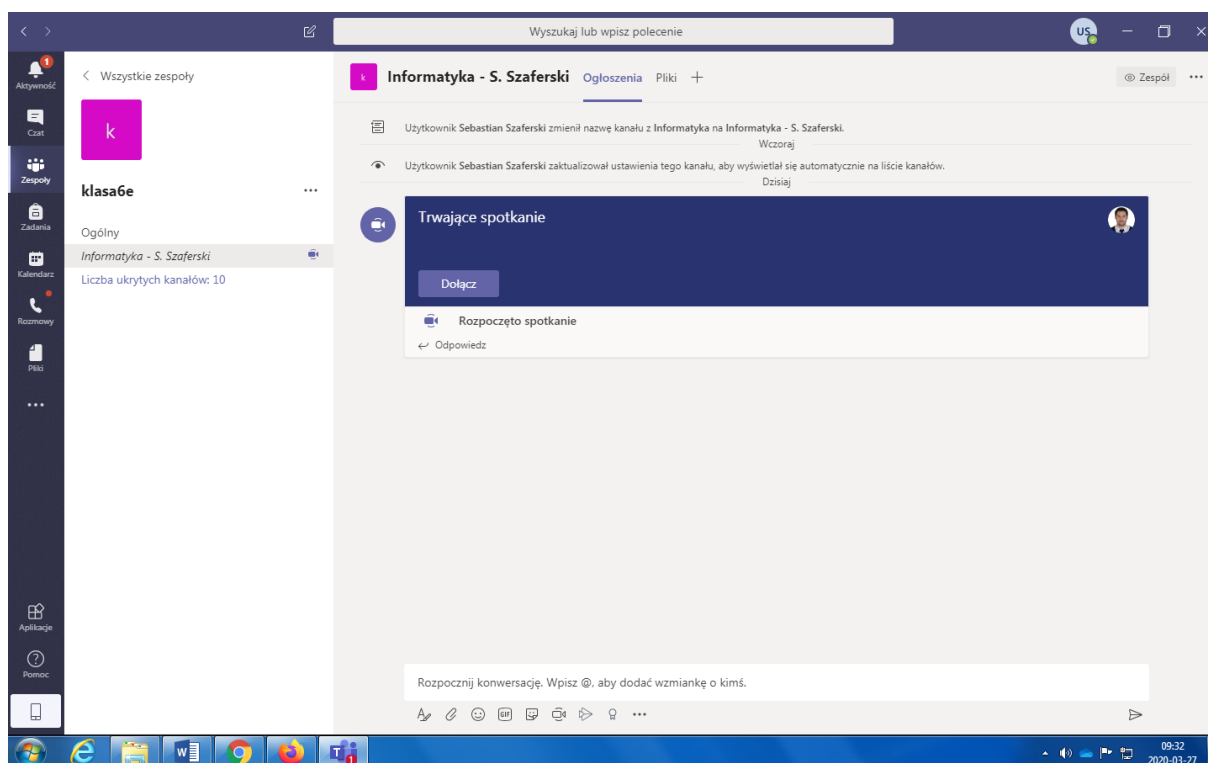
Wyszukaj lub wpisz polecenie

US

1
Aktywność

Czat

Zespoły

Zadania

Kalendarz

Rozmowy

Pliki

...

Aplikacje

Pomoc

< Wszystkie zespoły

k

klasa6e ...

Ogólny

Informatyka - S. Szaferski

Liczba ukrytych kanałów: 10

k Informatyka - S. Szaferski Ogłoszenia Pliki +

Zespół ...

Użytkownik Sebastian Szaferski zmienił nazwę kanału z Informatyka na Informatyka - S. Szaferski.

Wczoraj

Użytkownik Sebastian Szaferski zaktualizował ustawienia tego kanału, aby wyświetlał się automatycznie na liście kanałów.

Dzisiaj

Trwające spotkanie

Dołącz

Rozpoczęto spotkanie

Odpowiedz

Rozpocznij konwersację. Wpisz @, aby dodać wzmiankę o kimś.

...

1

09:32
2020-03-27